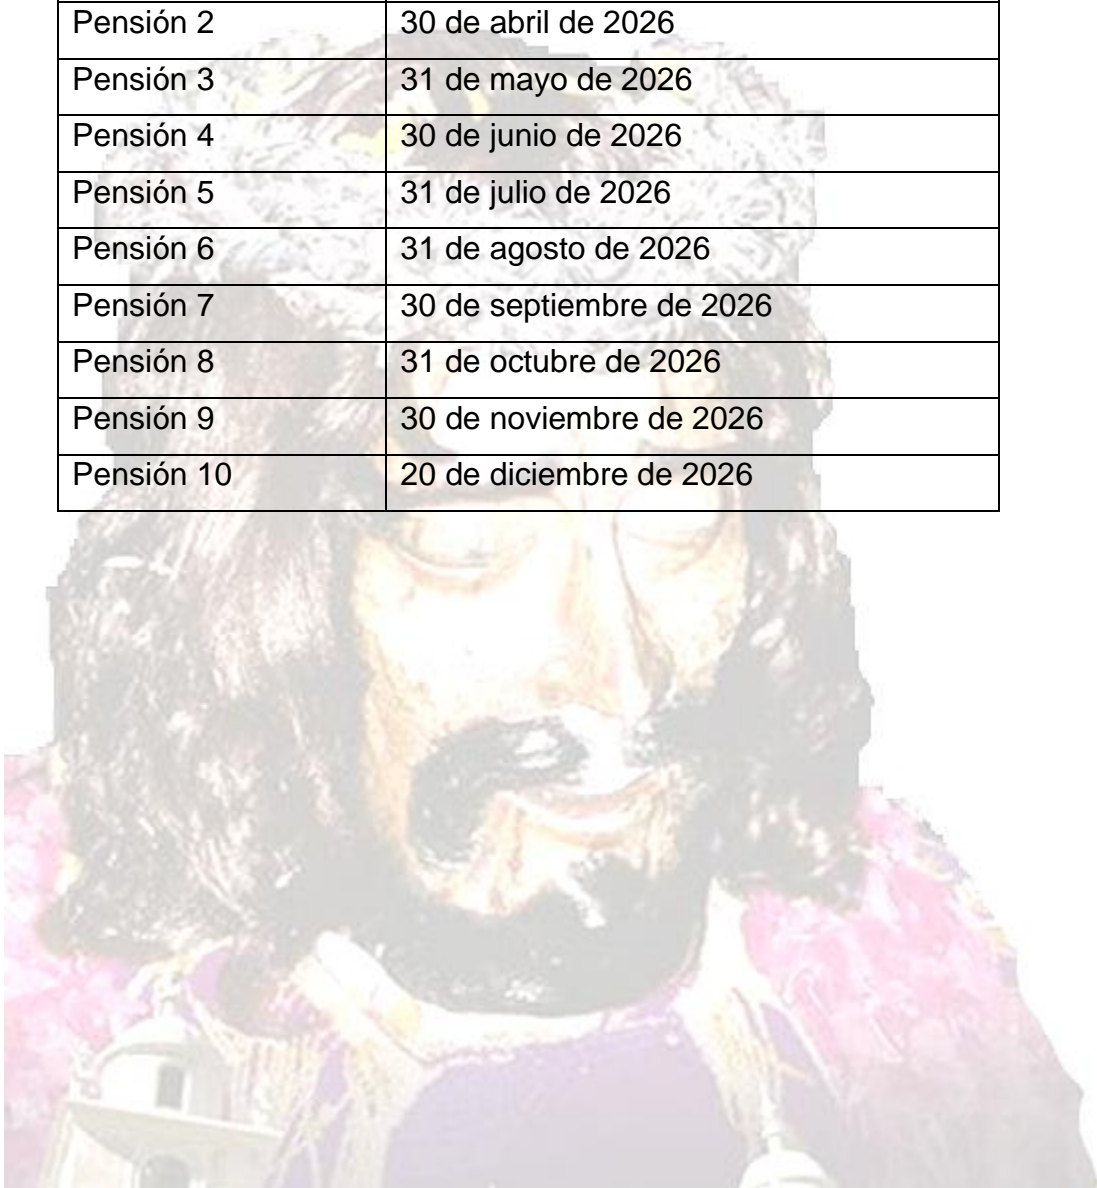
| Pensión 2 | 30 de abril de 2026 |
|---|---|
| Pensión 3 | 31 de mayo de 2026 |
| Pensión 4 | 30 de junio de 2026 |
| Pensión 5 | 31 de julio de 2026 |
| Pensión 6 | 31 de agosto de 2026 |
| Pensión 7 | 30 de septiembre de 2026 |
| Pensión 8 | 31 de octubre de 2026 |
| Pensión 9 | 30 de noviembre de 2026 |
| Pensión 10 | 20 de diciembre de 2026 |